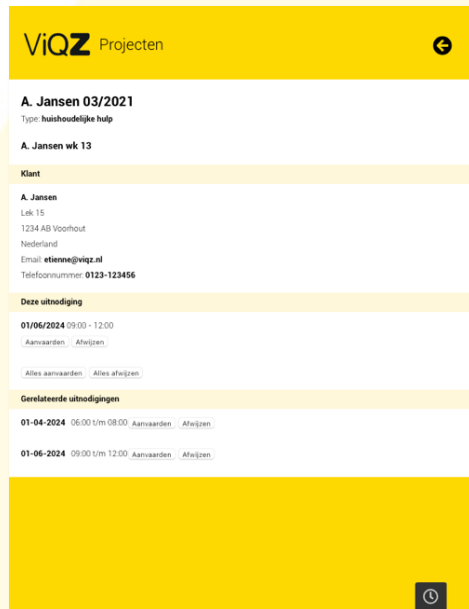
ViQZ Projecten

A. Jansen 03/2021

Type: huishoudelijke hulp

A. Jansen wk 13

Klant

A. Jansen
Lek 15
1234 AB Voorhout
Nederland
Email: etienne@viqz.nl
Telefoonnummer: 0123-123456

Deze uitnodiging

01/06/2024 09:00 - 12:00
Aanvaarden Afwijzen

Alles aanvaarden Alles afwijzen

Gerelateerde uitnodigingen

01-04-2024 06:00 t/m 08:00 Aanvaarden Afwijzen

01-06-2024 09:00 t/m 12:00 Aanvaarden Afwijzen